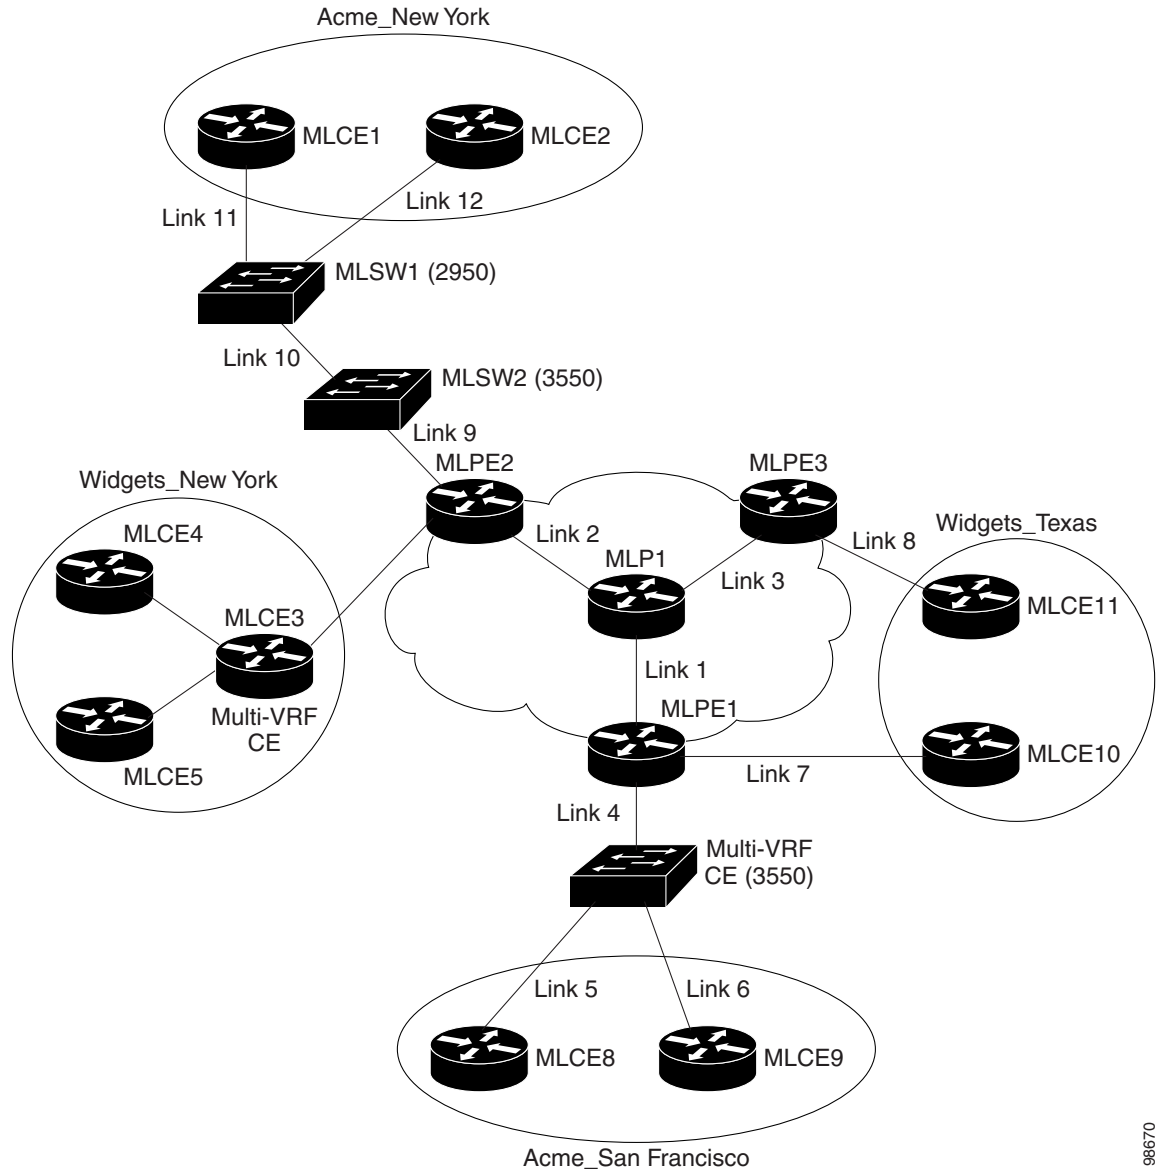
Acme_New York

MLCE1

MLCE2

Link 11

Link 12

MLSW1 (2950)

Link 10

MLSW2 (3550)

Link 9

Widgets_New York

MLPE2

MLPE3

MLCE4

Link 2

Widgets_Texas

Link 8

MLP1

Link 3

MLCE3

MLCE11

Link 1

Multi-VRF CE

MLPE1

MLCE5

MLCE10

Link 7

Link 4

Multi-VRF CE (3550)

Link 5

Link 6

MLCE8

MLCE9

Acme_San Francisco

98670